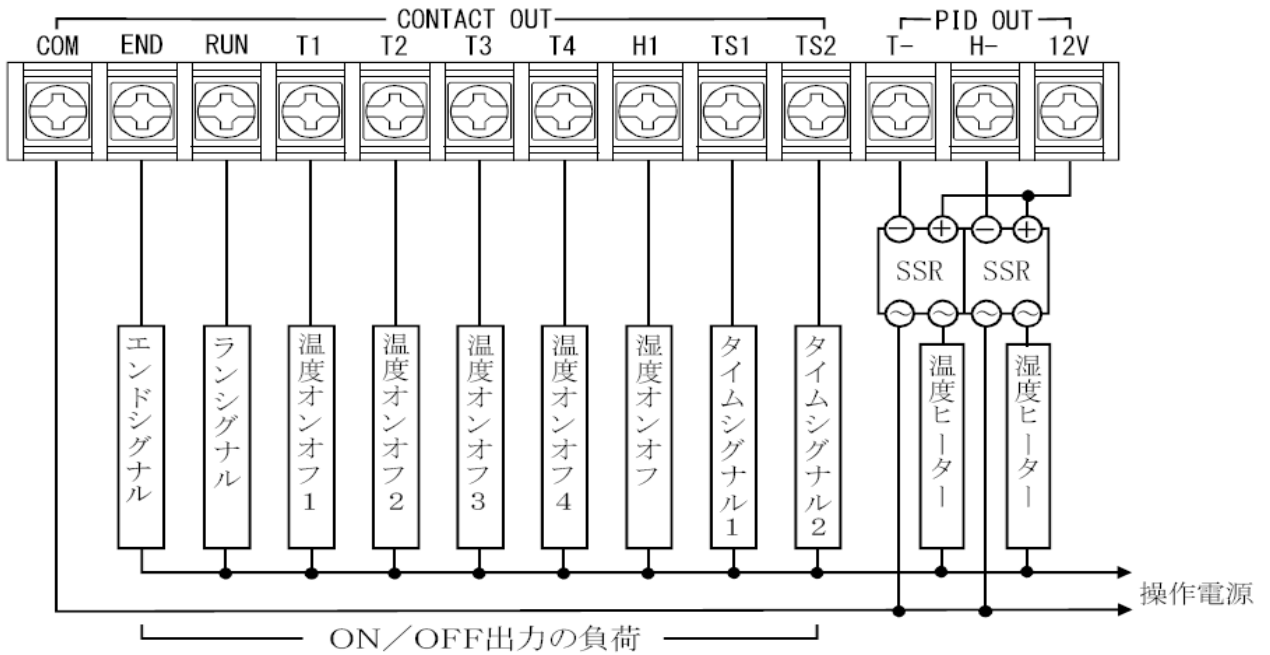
CONTACT OUT
PID OUT
COM END RUN T1 T2 T3 T4 H1 TS1 TS2 T- H- 12V

SSR SSR

エンドシグナル
ランシグナル
温度オンオフ1
温度オンオフ2
温度オンオフ3
温度オンオフ4
湿度オンオフ
タイムシグナル1
タイムシグナル2
温度ヒーター
湿度ヒーター

操作電源

ON／OFF出力の負荷